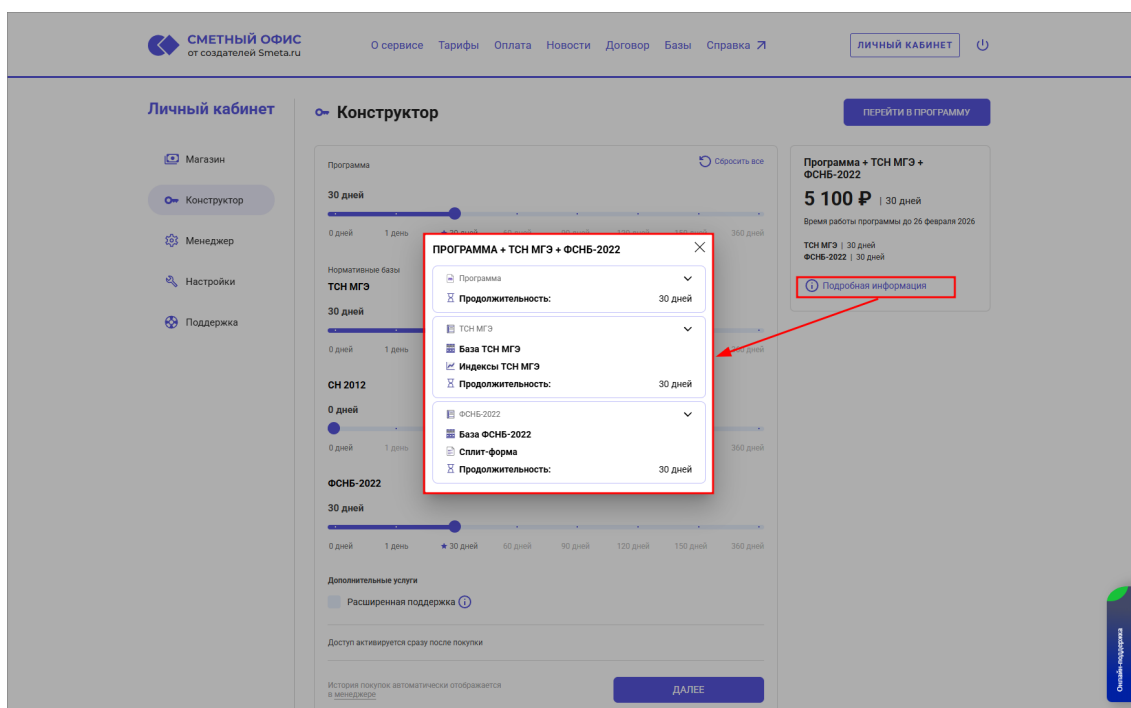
СМЕТНЫЙ ОФИС
от создателей Smeta.ru

О сервисе Тарифы Оплата Новости Договор Базы Справка

ЛИЧНЫЙ КАБИНЕТ

Личный кабинет

Магазин
Конструктор
Менеджер
Настройки
Поддержка

Конструктор

ПЕРЕЙТИ В ПРОГРАММУ

Программа
Сбросить все
30 дней
0 дней 1 день ★ 30 дней 60 дней 90 дней 120 дней 150 дней 360 дней

Нормативные базы
ТСН МГЭ
30 дней
0 дней 1 день

СН 2012
0 дней
0 дней 1 день 360 дней

ФСНБ-2022
30 дней
0 дней 1 день ★ 30 дней 60 дней 90 дней 120 дней 150 дней 360 дней

Дополнительные услуги
Расширенная поддержка

Доступ активируется сразу после покупки

История покупок автоматически отображается в менеджере

ДАЛЕЕ

Программа + ТСН МГЭ + ФСНБ-2022
5 100 ₽ | 30 дней
Время работы программы до 26 февраля 2026
ТСН МГЭ | 30 дней
ФСНБ-2022 | 30 дней
Подробная информация

ПРОГРАММА + ТСН МГЭ + ФСНБ-2022

Программа
Продолжительность: 30 дней

ТСН МГЭ
База ТСН МГЭ
Индексы ТСН МГЭ
Продолжительность: 30 дней

ФСНБ-2022
База ФСНБ-2022
Сплит-форма
Продолжительность: 30 дней

Онлайн-поддержка